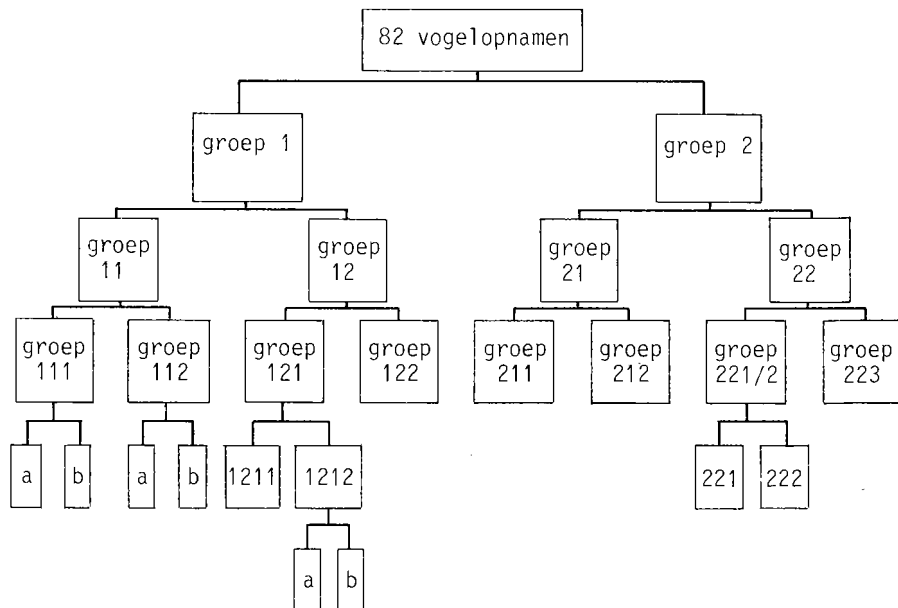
82 vogelopnamen

groep 1

groep 2

groep 11

groep 12

groep 21

groep 22

groep 111

groep 112

groep 121

groep 122

groep 211

groep 212

groep 221/2

groep 223

a

b

a

b

1211

1212

221

222

a

b